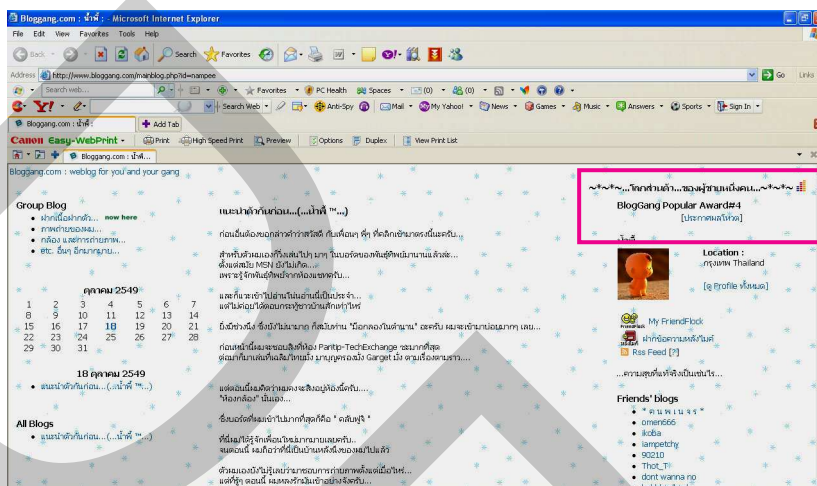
Bloggang.com : น้ำพี้ : - Microsoft Internet Explorer

File Edit View Favorites Tools Help

Back Search Favorites

Address http://www.bloggang.com/mainblog.php?id=nampee

Go Links

Search web... Favorites PC Health Spaces (0) (0)

Y! Search Web Anti-Spy Mail My Yahoo! News Games Music Answers Sports Sign In

Bloggang.com : น้ำพี้ : Add Tab

Canon Easy-WebPrint Print High Speed Print Preview Options Duplex View Print List

Bloggang.com : น้ำพี้...

Bloggang.com : weblog for you and your gang

Group Blog
• ฝากเนื้อฝากตัว... now here
• ภาพถ่ายของผม...
• กล้อง และการถ่ายภาพ...
• etc. อื่นๆ อีกมากมาย...

ตุลาคม 2549

| | | | | | | |
|---|---|---|---|---|---|---|
| 1 | 2 | 3 | 4 | 5 | 6 | 7 |
| 8 | 9 | 10 | 11 | 12 | 13 | 14 |
| 15 | 16 | 17 | 18 | 19 | 20 | 21 |
| 22 | 23 | 24 | 25 | 26 | 27 | 28 |
| 29 | 30 | 31 | | | | |

18 ตุลาคม 2549
• แนะนำตัวกันก่อน...(...น้ำพี้ ™...)

All Blogs
• แนะนำตัวกันก่อน...(...น้ำพี้ ™...)

แนะนำตัวกันก่อน...(...น้ำพี้ ™...)

ก่อนอื่นต้องบอกกล่าวกว่าสวัสดี กับเพื่อนๆ พี่ๆ ที่คลิกเข้ามาตรงนี้นะครับ...

สำหรับตัวผมเองก็ไม่เคยไปเขา มาๆ ในบอร์ดของพันทิพเท่าไหร่นะครับ...
ตั้งแต่สมัย MSN ยังไม่เกิด...
เพราะรู้จักพันทิพจากห้องแชทครับ...

และก็จะเข้าไปอ่านในเว็บนี้เป็นประจำ...
แต่ไม่ค่อยได้ตอบกระทู้อะไรมากนัก...

ถึงปีช่วงนี้ ซึ่งยังไม่มากนัก ก็สนใจอ่าน "มือกล้องในตำนาน" อะครับ ผมจะเข้ามาบ่อยมากๆ เลย...

ก่อนหน้านี้ผมชอบสิงสถิตย์ห้อง Pantip-TechExchange ชอบมากที่สุด
ด้วยกันมาเล่นกันมีเรื่องใหม่ๆ มาพูดคุยกัน Garget นั่น ตามเรื่องตามราว....

แต่ผมนั้นผมคิดว่าผมคงจะสิงอยู่ห้องนี้ครับ...
"ห้องกล้อง" นั่นเอง...

ซึ่งบอร์ดที่ผมเข้าไปมากที่สุดก็คือ " คลับยุโร "

ที่นี่ผมได้รู้จักเพื่อนใหม่มากมายเลยครับ..
จนตอนนี้ ผมถือว่าที่นี่เป็นบ้านหลังนึงของผมไปแล้ว

ตัวผมเองนั้นไม่รู้เลยว่าผมชอบการถ่ายภาพตั้งแต่เมื่อไหร่...
แต่ที่รู้ๆ ตอนนี้ ผมหลงรักมันเข้าอย่างจังครับ...

~*~*~...โลกส่วนตัว...ของผู้ชายหนึ่งคน...~*~*~
BlogGang Popular Award#4
[ประกาศผลโหวต]

Location :
กรุงเทพ Thailand
[ดู Profile ทั้งหมด]

My FriendFlock
ฝากข้อความหลังไมค์
Rss Feed [?]

...ความสุขที่แท้จริงเป็นเช่นไร...

Friends' blogs
• * ค น พ เ น จ ร *
• omen666
• ikoba
• iampetchy
• 90210
• Thot_T
• dont wanna no